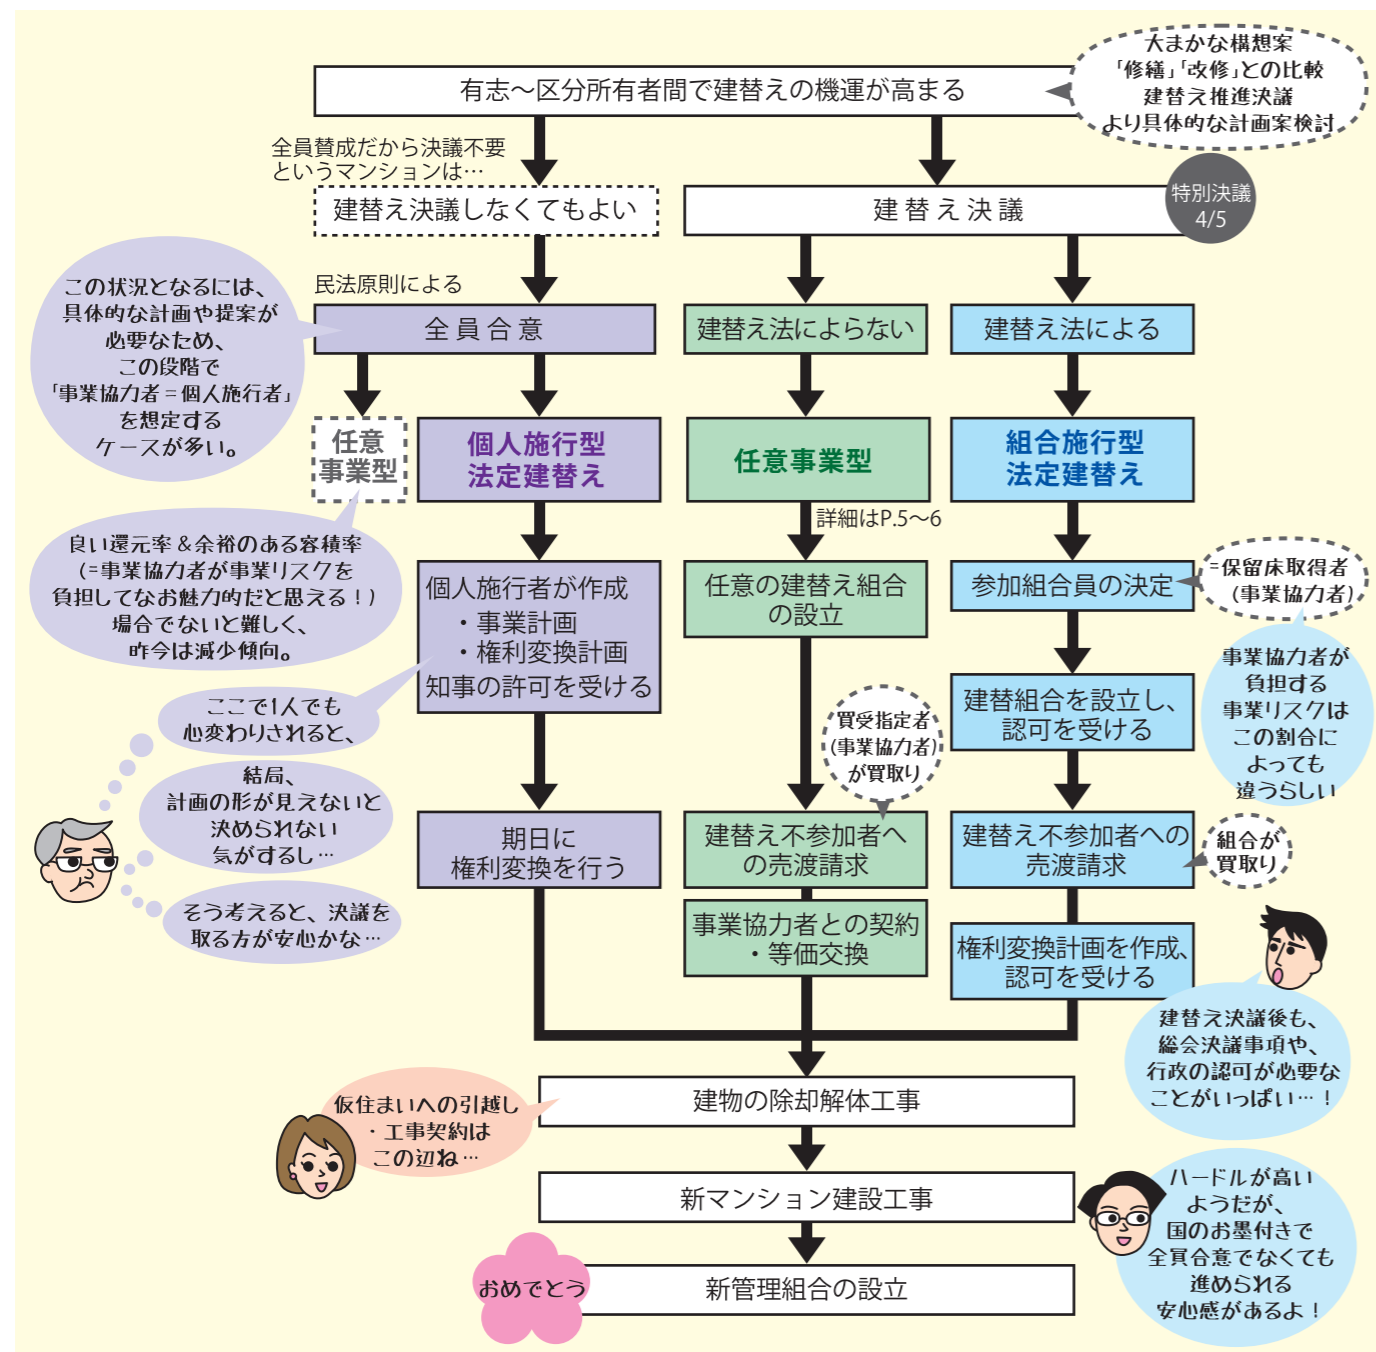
有志〜区分所有者間で建替えの機運が高まる

大まかな構想案
「修繕」「改修」との比較
建替え推進決議
より具体的な計画案検討

全員賛成だから決議不要
というマンションは…

建替え決議しなくてもよい

建 替 え 決 議

特別決議
4/5

民法原則による

全 員 合 意

建替え法によらない

建替え法による

この状況となるには、
具体的な計画や提案が
必要なため、
この段階で
「事業協力者＝個人施行者」
を想定する
ケースが多い。

任意
事業型

個人施行型
法定建替え

任意事業型

組合施行型
法定建替え

詳細はP.5〜6

良い還元率＆余裕のある容積率
（＝事業協力者が事業リスクを
負担してなお魅力的だと思える！）
場合でないと難しく、
昨今は減少傾向。

個人施行者が作成
・事業計画
・権利変換計画
知事の許可を受ける

任意の建替え組合
の設立

参加組合員の決定

＝保留床取得者
（事業協力者）

事業協力者が
負担する
事業リスクは
この割合に
よっても
違うらしい

ここで1人でも
心変わりされると、

建替組合を設立し、
認可を受ける

買受指定者
（事業協力者）
が買取り

結局、
計画の形が見えないと
決められない
気がする…

期日に
権利変換を行う

建替え不参加者へ
の売渡請求

建替え不参加者への
売渡請求

組合が
買取り

そう考えると、決議を
取る方が安心かな…

事業協力者との契約
・等価交換

権利変換計画を作成、
認可を受ける

建替え決議後も、
総会決議事項や、
行政の認可が必要な
ことがいっぱい…！

仮住まいへの引越し
・工事契約は
この辺ね…

建物の除却解体工事

新マンション建設工事

ハードルが高い
ようだが、
国のお墨付きで
全員合意でなくても
進められる
安心感があるよ！

おめでとう

新管理組合の設立